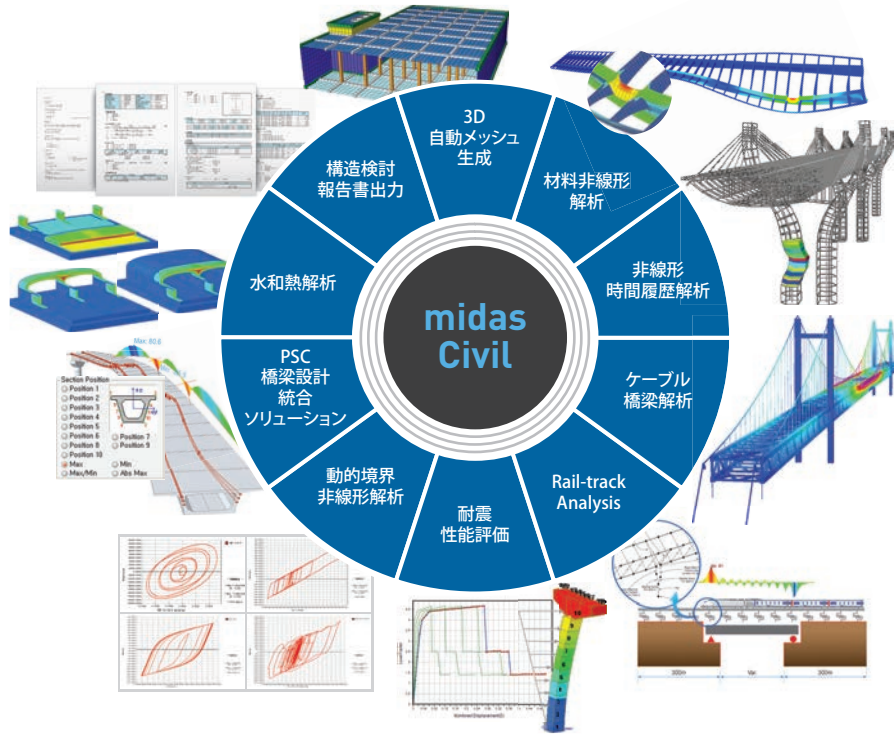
midas
Civil

3D
自動メッシュ
生成

材料非線形
解析

非線形
時間履歴解析

ケーブル
橋梁解析

Rail-track
Analysis

耐震
性能評価

動的境界
非線形解析

PSC
橋梁設計
統合
ソリューション

水和熱解析

構造検討
報告書出力

Max: 60.6

Section Position
Position 1
Position 2
Position 3
Position 4
Position 5
Position 6
Position 7
Position 8
Position 9
Position 10
Max
Min
Max/Min
Abs Max